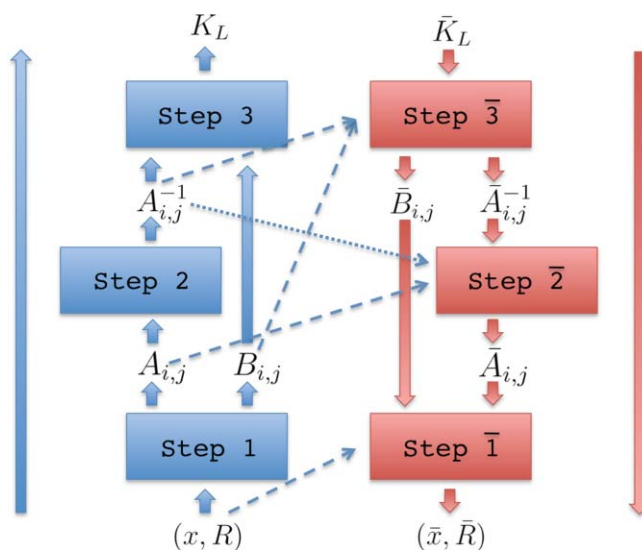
$K_L$

$\bar{K}_L$

Step 3

Step $\bar{3}$

$A_{i,j}^{-1}$

$\bar{B}_{i,j}$

$\bar{A}_{i,j}^{-1}$

Step 2

Step $\bar{2}$

$A_{i,j}$

$B_{i,j}$

$\bar{A}_{i,j}$

Step 1

Step $\bar{1}$

$(x, R)$

$(\bar{x}, \bar{R})$